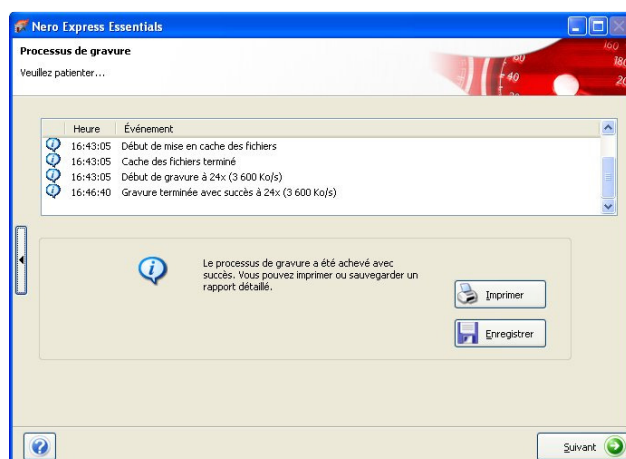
Nero Express Essentials

Processus de gravure

Veuillez patienter...

160
180
20
40
20

| Heure | Événement |
|---|---|
| 16:43:05 | Début de mise en cache des fichiers |
| 16:43:05 | Cache des fichiers terminé |
| 16:43:05 | Début de gravure à 24x (3 600 Ko/s) |
| 16:46:40 | Gravure terminée avec succès à 24x (3 600 Ko/s) |

Le processus de gravure a été achevé avec succès. Vous pouvez imprimer ou sauvegarder un rapport détaillé.

Imprimer

Enregistrer

Suivant